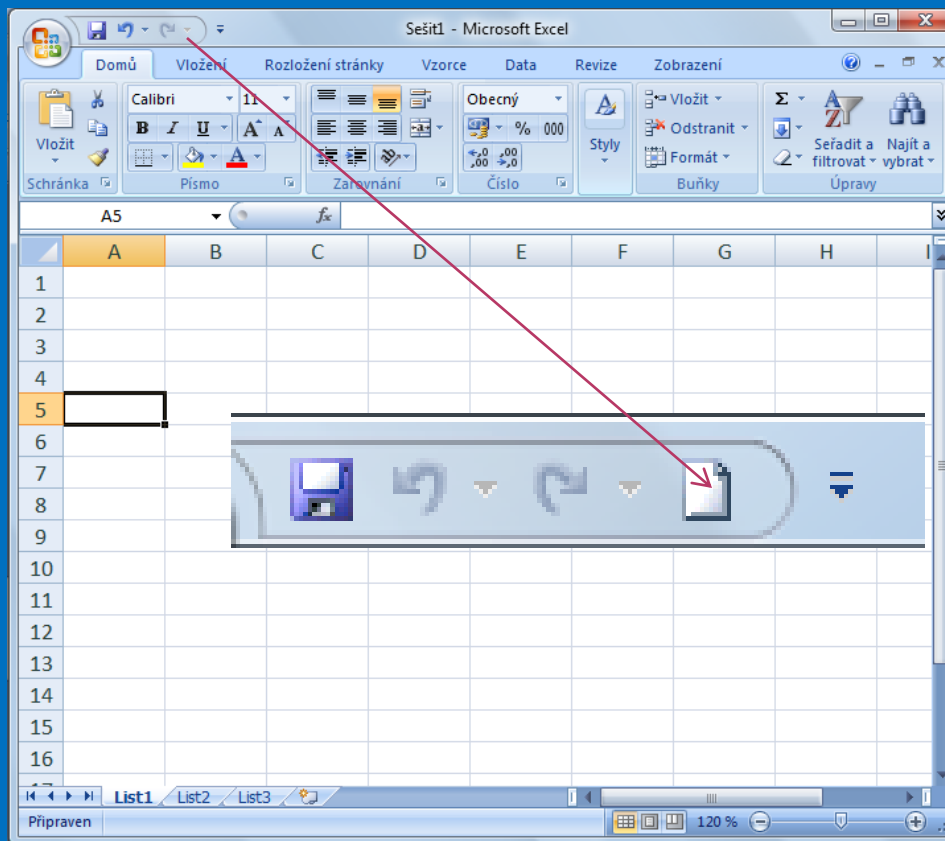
Sešit1 - Microsoft Excel

Domů Vložení Rozložení stránky Vzorce Data Revize Zobrazení

Vložit
Schránka
Calibri 11
B I U A A
Písmo
Zarovnání
Obecný
% 000
,0 ,00
Číslo
Styly
Vložit
Odstranit
Formát
Buňky
Σ
Seřadit a filtrovat
Najít a vybrat
Úpravy

A5 fx

| | A | B | C | D | E | F | G | H | I |
|---|---|---|---|---|---|---|---|---|---|
| 1 | | | | | | | | | |
| 2 | | | | | | | | | |
| 3 | | | | | | | | | |
| 4 | | | | | | | | | |
| 5 | | | | | | | | | |
| 6 | | | | | | | | | |
| 7 | | | | | | | | | |
| 8 | | | | | | | | | |
| 9 | | | | | | | | | |
| 10 | | | | | | | | | |
| 11 | | | | | | | | | |
| 12 | | | | | | | | | |
| 13 | | | | | | | | | |
| 14 | | | | | | | | | |
| 15 | | | | | | | | | |
| 16 | | | | | | | | | |

List1 List2 List3

Připraven 120 %